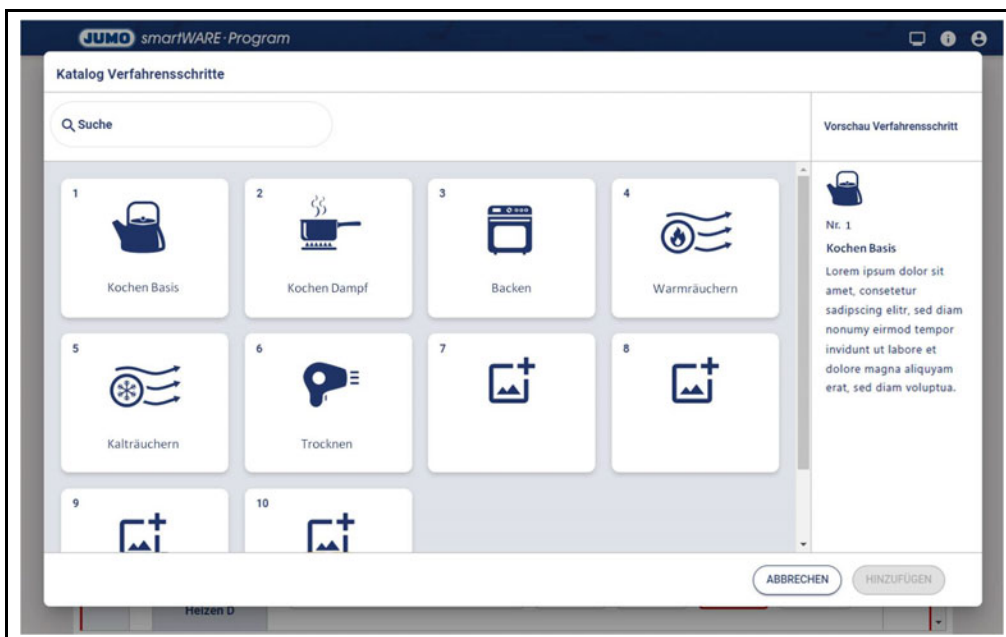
JUMO smartWARE·Program

Katalog Verfahrensschritte

Suche

Vorschau Verfahrensschritt

1
Kochen Basis

2
Kochen Dampf

3
Backen

4
Warmräuchern

5
Kalträuchern

6
Trocknen

7

8

9

10

Nr. 1
Kochen Basis
Lorem ipsum dolor sit amet, consetetur sadipscing elitr, sed diam nonumy eirmod tempor invidunt ut labore et dolore magna aliquyam erat, sed diam voluptua.

ABBRECHEN
HINZUFÜGEN

Heizen D